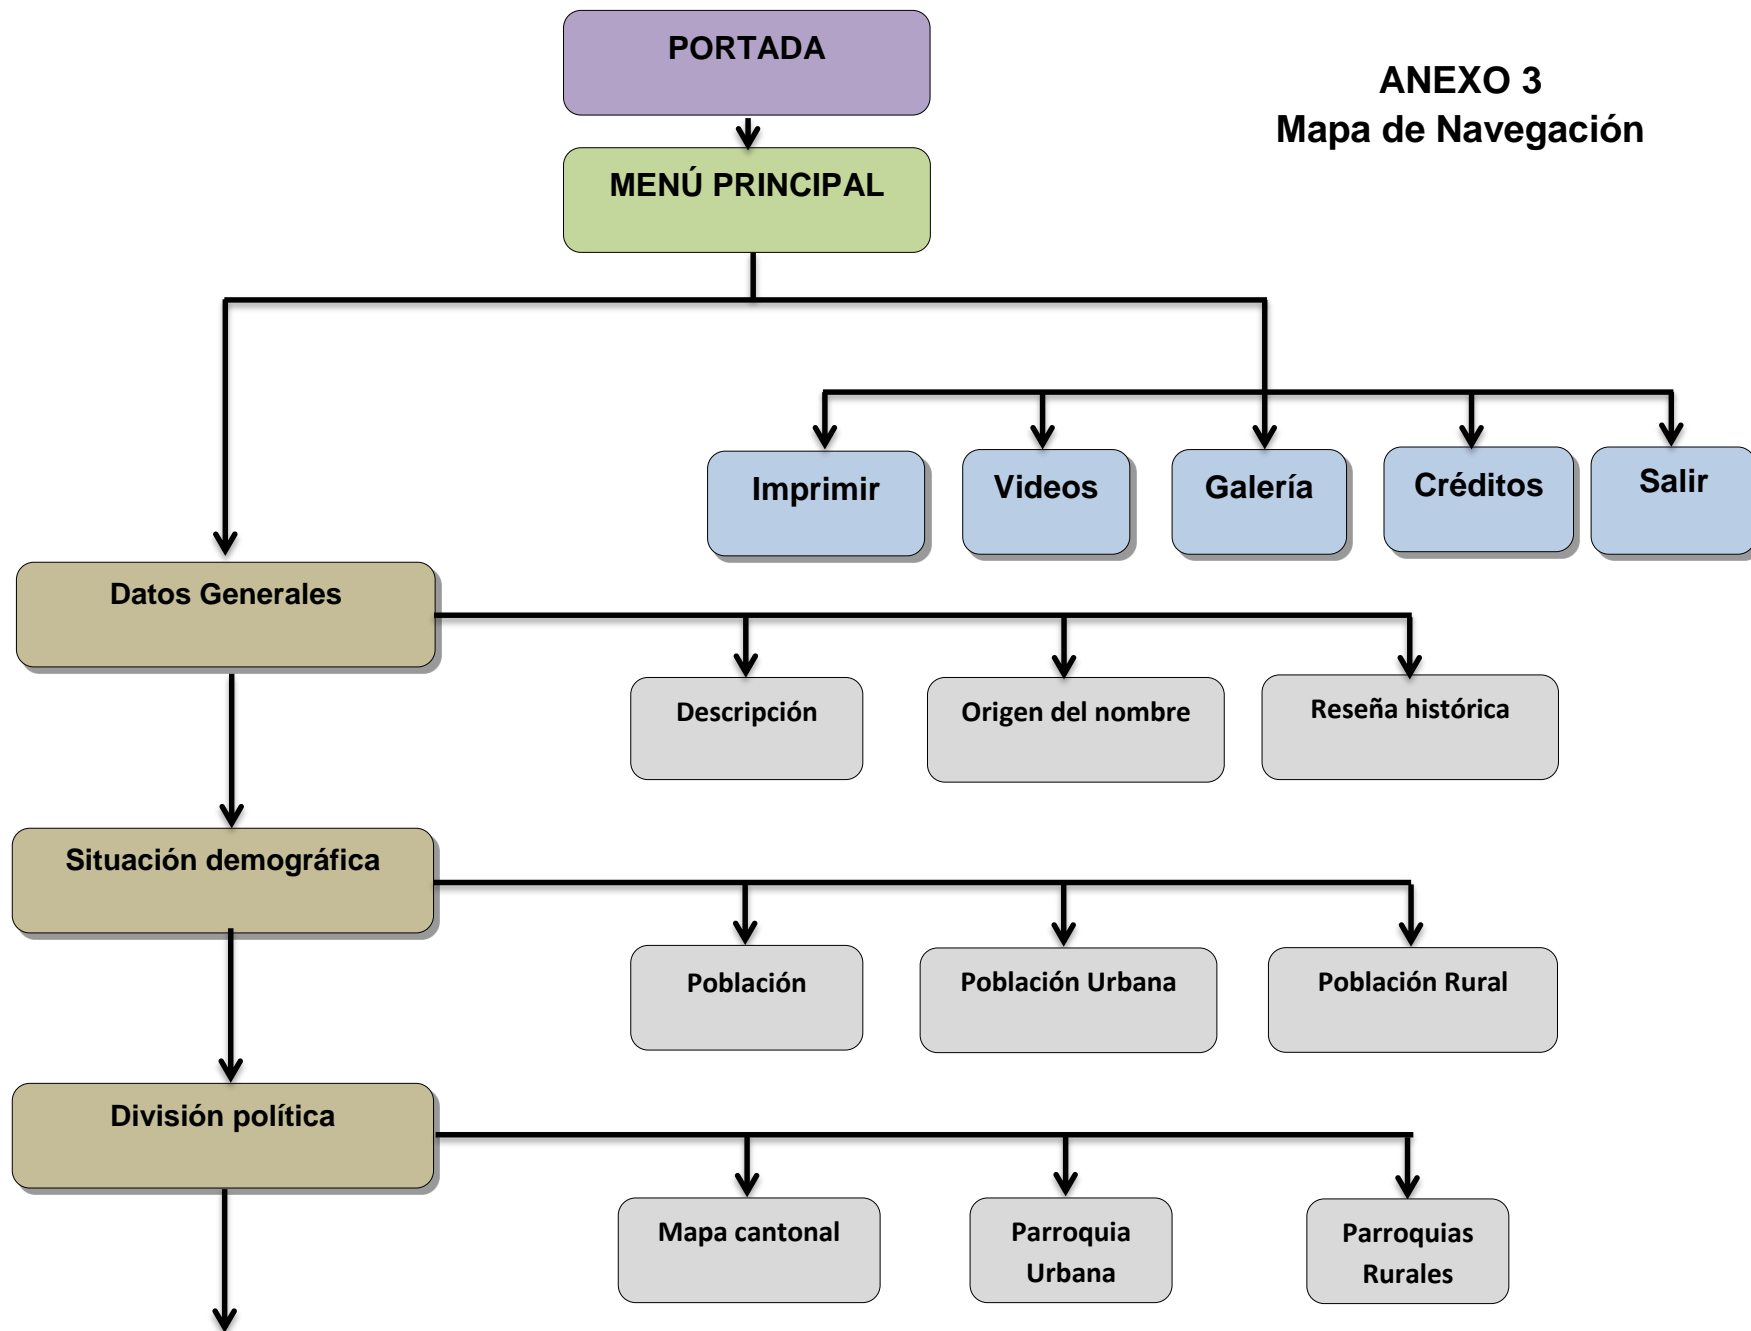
PORTADA

ANEXO 3
Mapa de Navegación

MENÚ PRINCIPAL

Imprimir

Videos

Galería

Créditos

Salir

Datos Generales

Descripción

Origen del nombre

Reseña histórica

Situación demográfica

Población

Población Urbana

Población Rural

División política

Mapa cantonal

Parroquia Urbana

Parroquias Rurales